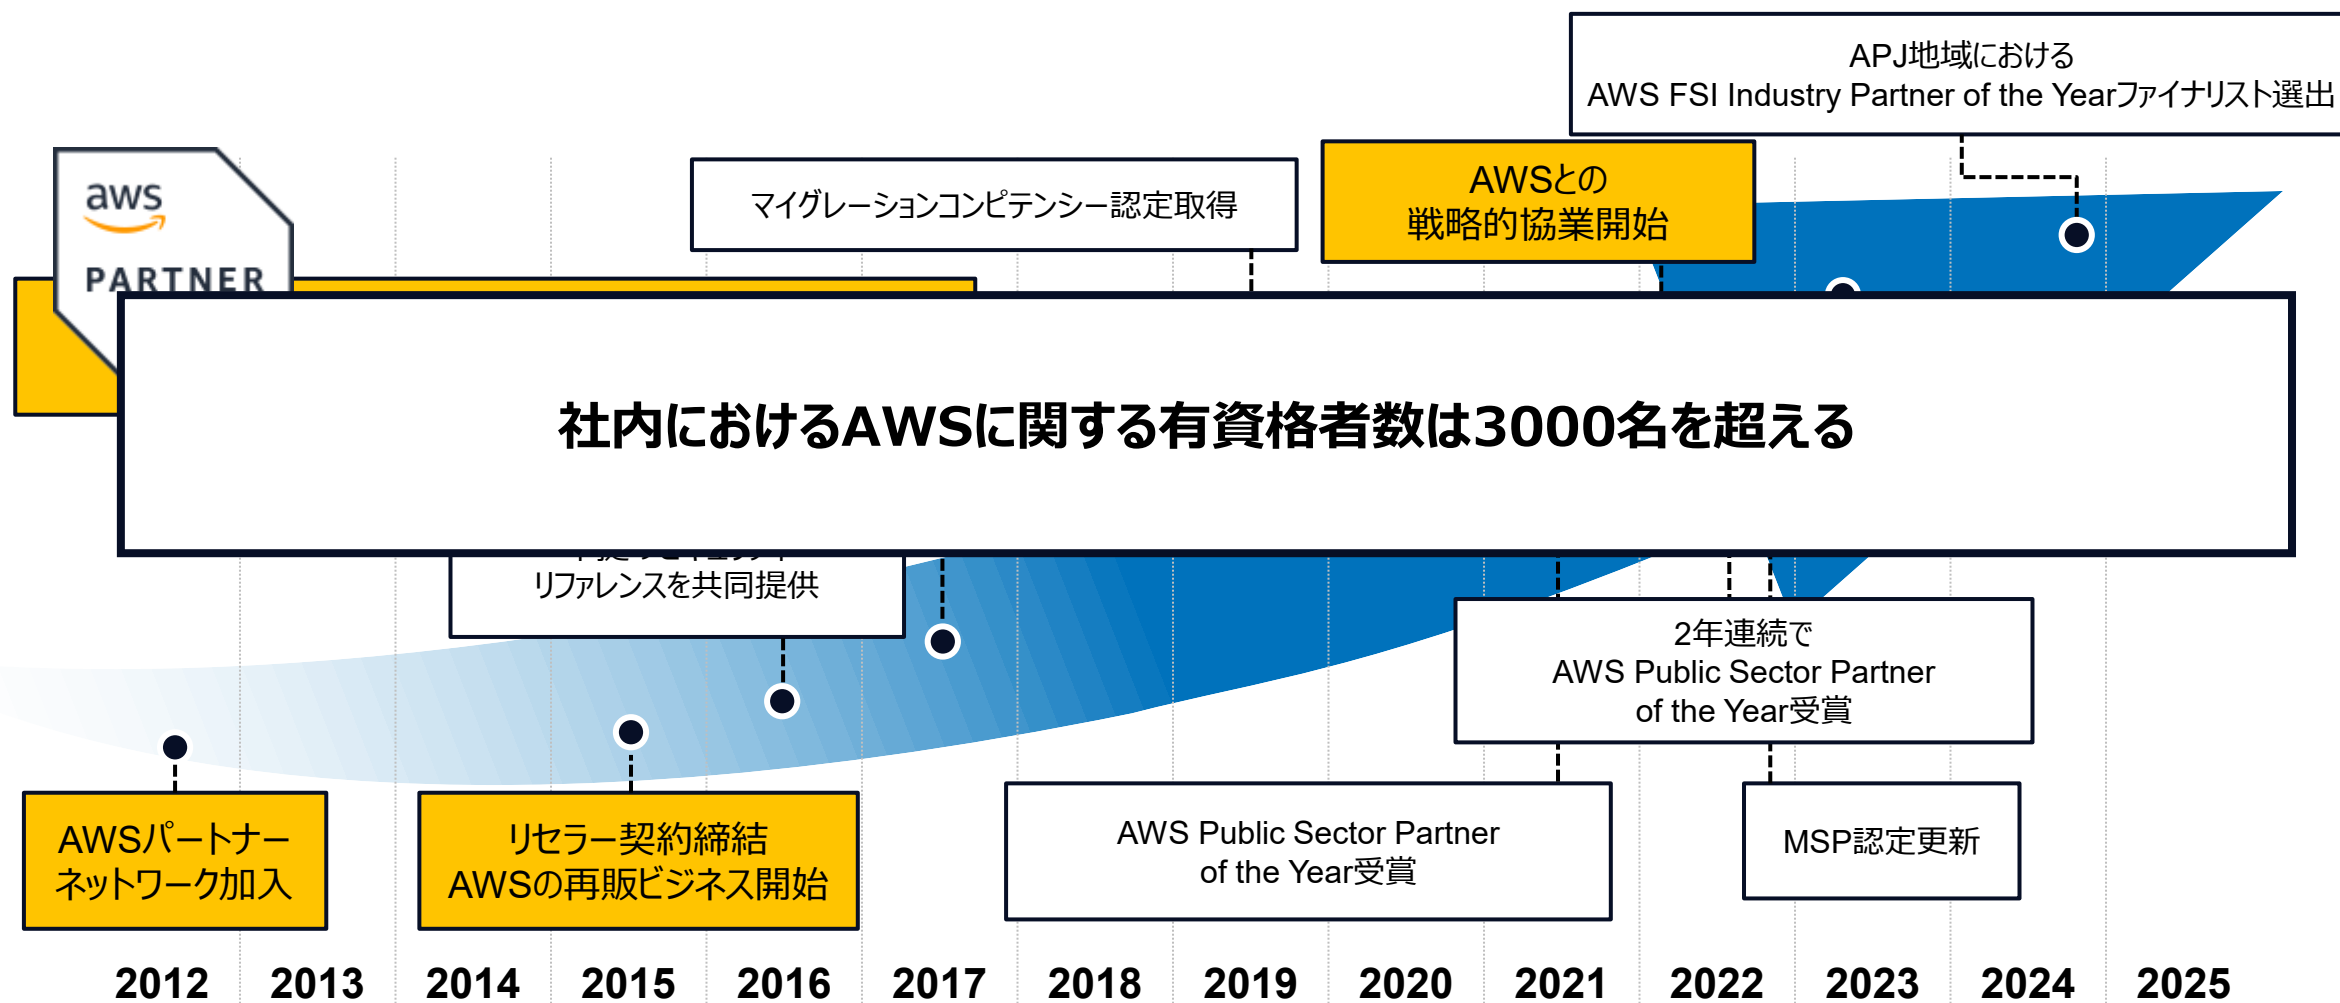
APJ地域における
AWS FSI Industry Partner of the Yearファイナリスト選出

aws
PARTNER

マイグレーションコンピテンシー認定取得

AWSとの
戦略的協業開始

社内におけるAWSに関する有資格者数は3000名を超える

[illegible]
リファレンスを共同提供

2年連続で
AWS Public Sector Partner
of the Year受賞

AWSパートナー
ネットワーク加入

リセラー契約締結
AWSの再販ビジネス開始

AWS Public Sector Partner
of the Year受賞

MSP認定更新

2012 2013 2014 2015 2016 2017 2018 2019 2020 2021 2022 2023 2024 2025